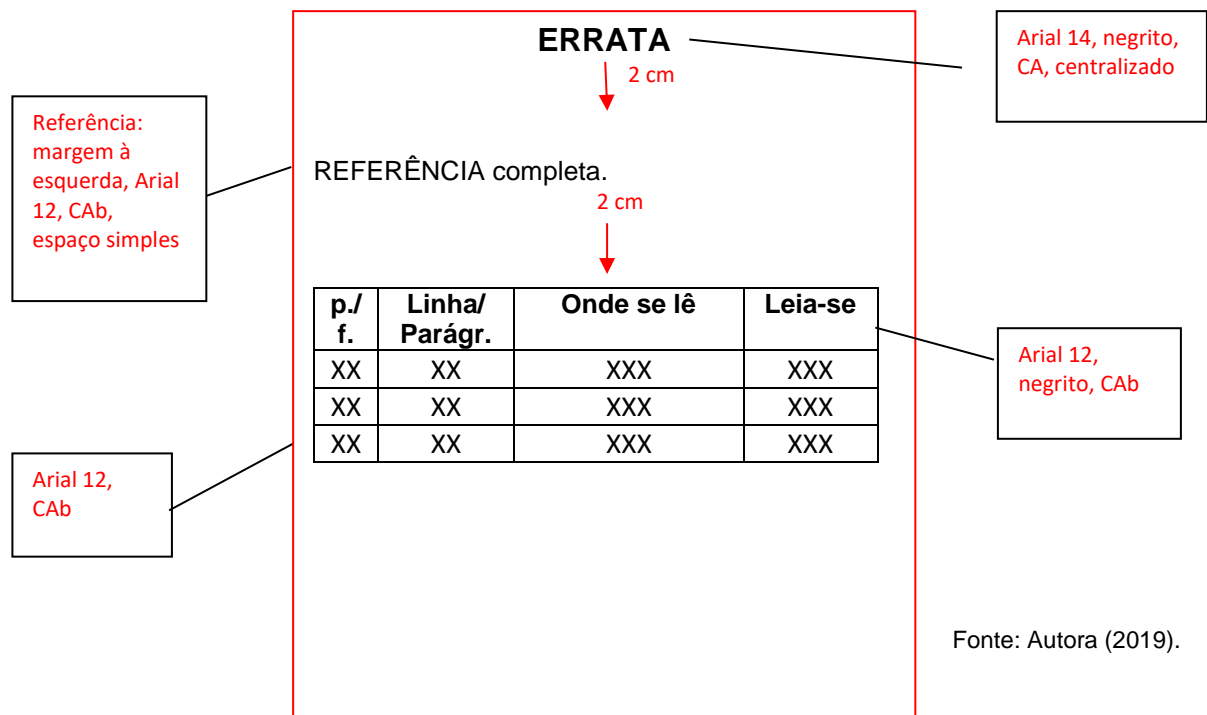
ERRATA

2 cm

Arial 14, negrito, CA, centralizado

Referência: margem à esquerda, Arial 12, CAb, espaço simples

REFERÊNCIA completa.

2 cm

| p./ f. | Linha/ Parágr. | Onde se lê | Leia-se |
|---|---|---|---|
| XX | XX | XXX | XXX |
| XX | XX | XXX | XXX |
| XX | XX | XXX | XXX |

Arial 12, negrito, CAb

Arial 12, CAb

Fonte: Autora (2019).